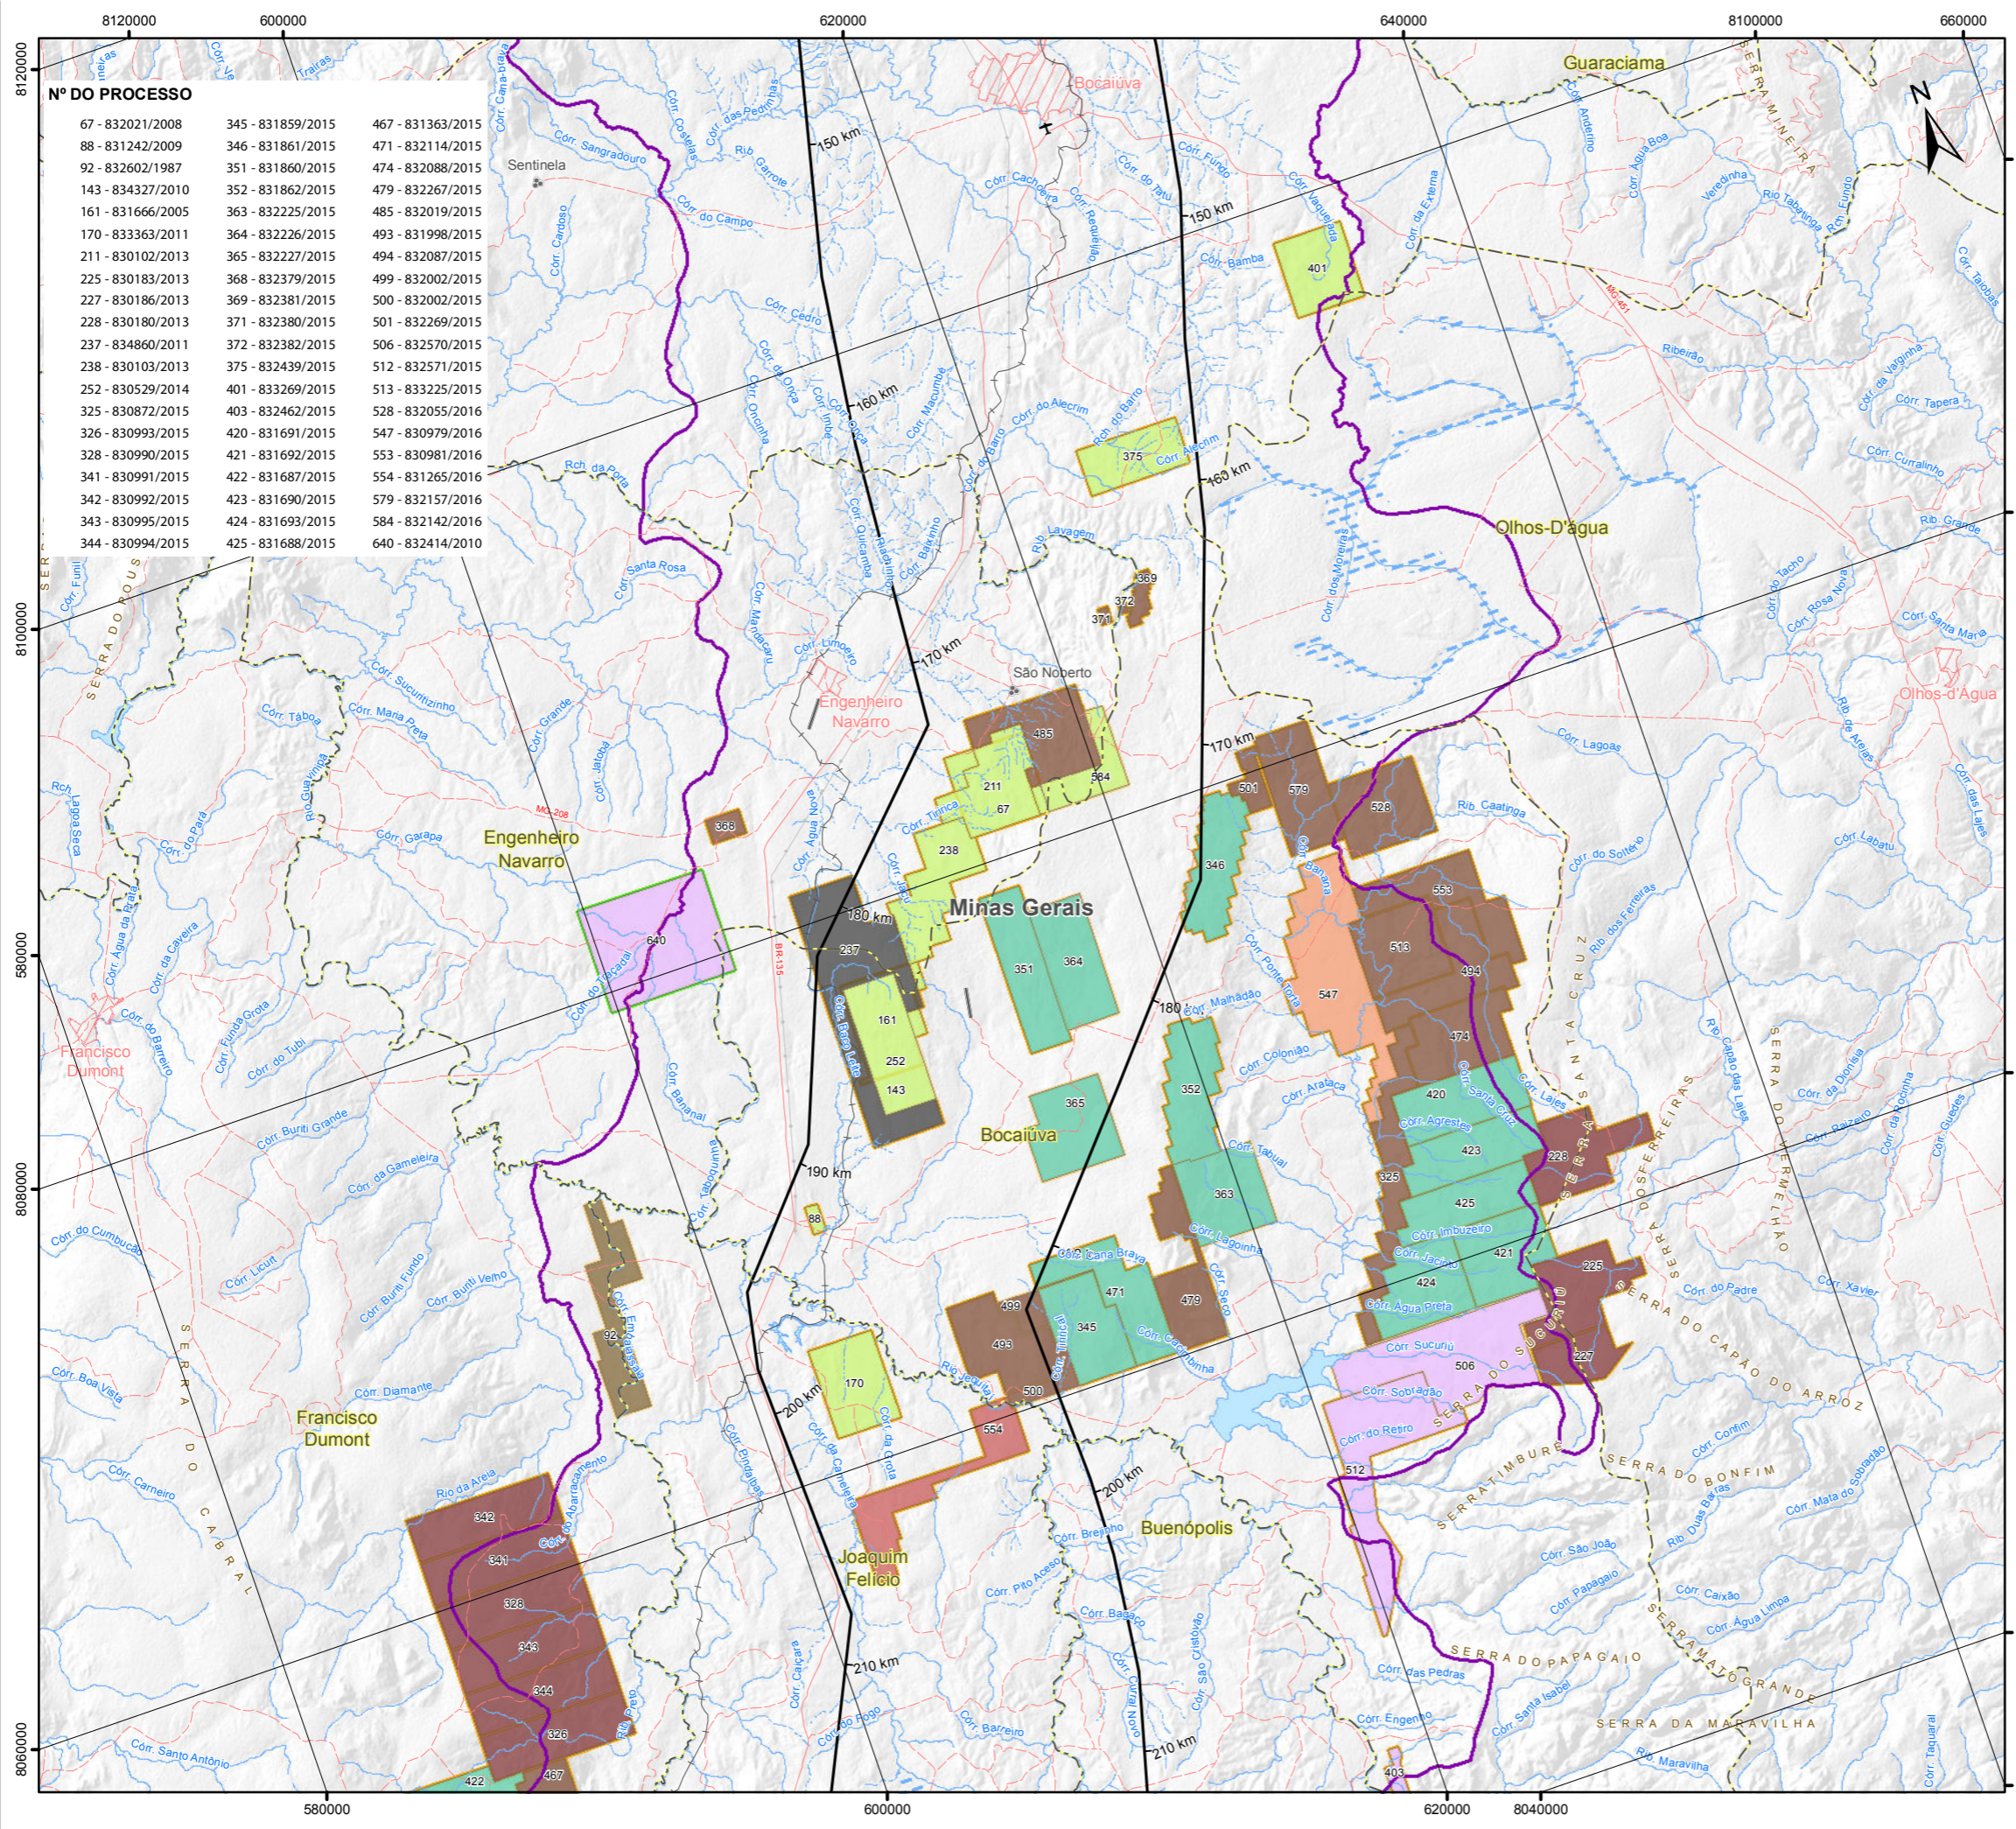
8120000 600000 620000 640000 8100000 660000

Nº DO PROCESSO

| | | |
|---|---|---|
| 67 - 832021/2008 | 345 - 831859/2015 | 467 - 831363/2015 |
| 88 - 831242/2009 | 346 - 831861/2015 | 471 - 832114/2015 |
| 92 - 832602/1987 | 351 - 831860/2015 | 474 - 832088/2015 |
| 143 - 834327/2010 | 352 - 831862/2015 | 479 - 832267/2015 |
| 161 - 831666/2005 | 363 - 832225/2015 | 485 - 832019/2015 |
| 170 - 833363/2011 | 364 - 832226/2015 | 493 - 831998/2015 |
| 211 - 830102/2013 | 365 - 832227/2015 | 494 - 832087/2015 |
| 225 - 830183/2013 | 368 - 832379/2015 | 499 - 832002/2015 |
| 227 - 830186/2013 | 369 - 832381/2015 | 500 - 832002/2015 |
| 228 - 830180/2013 | 371 - 832380/2015 | 501 - 832269/2015 |
| 237 - 834860/2011 | 372 - 832382/2015 | 506 - 832570/2015 |
| 238 - 830103/2013 | 375 - 832439/2015 | 512 - 832571/2015 |
| 252 - 830529/2014 | 401 - 833269/2015 | 513 - 833225/2015 |
| 325 - 830872/2015 | 403 - 832462/2015 | 528 - 832055/2016 |
| 326 - 830993/2015 | 420 - 831691/2015 | 547 - 830979/2016 |
| 328 - 830990/2015 | 421 - 831692/2015 | 553 - 830981/2016 |
| 341 - 830991/2015 | 422 - 831687/2015 | 554 - 831265/2016 |
| 342 - 830992/2015 | 423 - 831690/2015 | 579 - 832157/2016 |
| 343 - 830995/2015 | 424 - 831693/2015 | 584 - 832142/2016 |
| 344 - 830994/2015 | 425 - 831688/2015 | 640 - 832414/2010 |

Sentinela Bocaiúva Guaraciama N 150 km 160 km 170 km 180 km 190 km 200 km 210 km São Noberto Engenheiro Navarro Engenheiro Navarro Minas Gerais Bocaiúva Olhos-D'água Olhos-D'água Francisco Dumont Francisco Dumont Joaquim Felício Buenópolis SERRA DO CABRAL SERRA DO SUCURIÚ SERRA DO CAPÃO DO ARROZ SERRA DO BONFIM SERRA DO PAPAGAIO SERRA DA MARAVILHA SERRA MATO GRANDE SERRA RATIMBURÉ SERRA DOS FERREIRAS SERRA SANTA CRUZ SERRA DO JERETAÇÃO SERRA MINEIRA

401 375 369 372 371 485 211 67 584 368 238 640 237 161 252 143 351 364 365 88 170 501 579 528 346 553 513 494 547 474 352 363 420 423 425 421 424 325 228 225 227 506 512 403 499 493 500 345 471 479 554 92 342 341 328 343 344 326 467 422

Córr. Cachoeira Córr. do Campo Córr. Cedro Córr. do Alecrim Córr. Bamba Rib. Caatinga Córr. Lagoas Córr. Sucuri Córr. Malhadão Córr. Colonião Córr. Tabual Córr. Lajes Córr. Sucupira Córr. Garapa Córr. Taboa Córr. Buriti Grande Córr. da Gameleira Córr. do Cumbuco Córr. Licuri Córr. Buriti Fundo Córr. Buriti Velho Córr. Diamante Córr. Boa Vista Córr. Carneiro Rio da Areia Córr. Santo Antônio Córr. Engenho Córr. das Pedras Córr. Caixão Córr. Confim Córr. São João Córr. Papagaio Rib. Maravilha Córr. do Padre Córr. Xavier Córr. Tapera Córr. Curralinho Rib. Grande Córr. Santa Maria Rib. Ribeirão Córr. Sobradão Córr. do Retiro Córr. Água Preta Córr. Agreste Córr. Imbuzeiro Córr. Lagoinha Córr. Cana Brava Córr. Brejinho Córr. Bagagem Córr. São Cristóvão Córr. Pito Acesso Córr. Barreiro Córr. Curral Novo Córr. Santa Isabel Córr. Taquaral Rib. Lavagem Córr. Limoeiro Córr. Santa Rosa Rch. da Porta Córr. Grande Córr. Maria Preta Córr. Tabu Córr. Funda Grota Córr. da Cavaleira Córr. Água da Boa Lagoa Seca BR-135 MG-208

580000 600000 620000 8040000 8080000 8060000